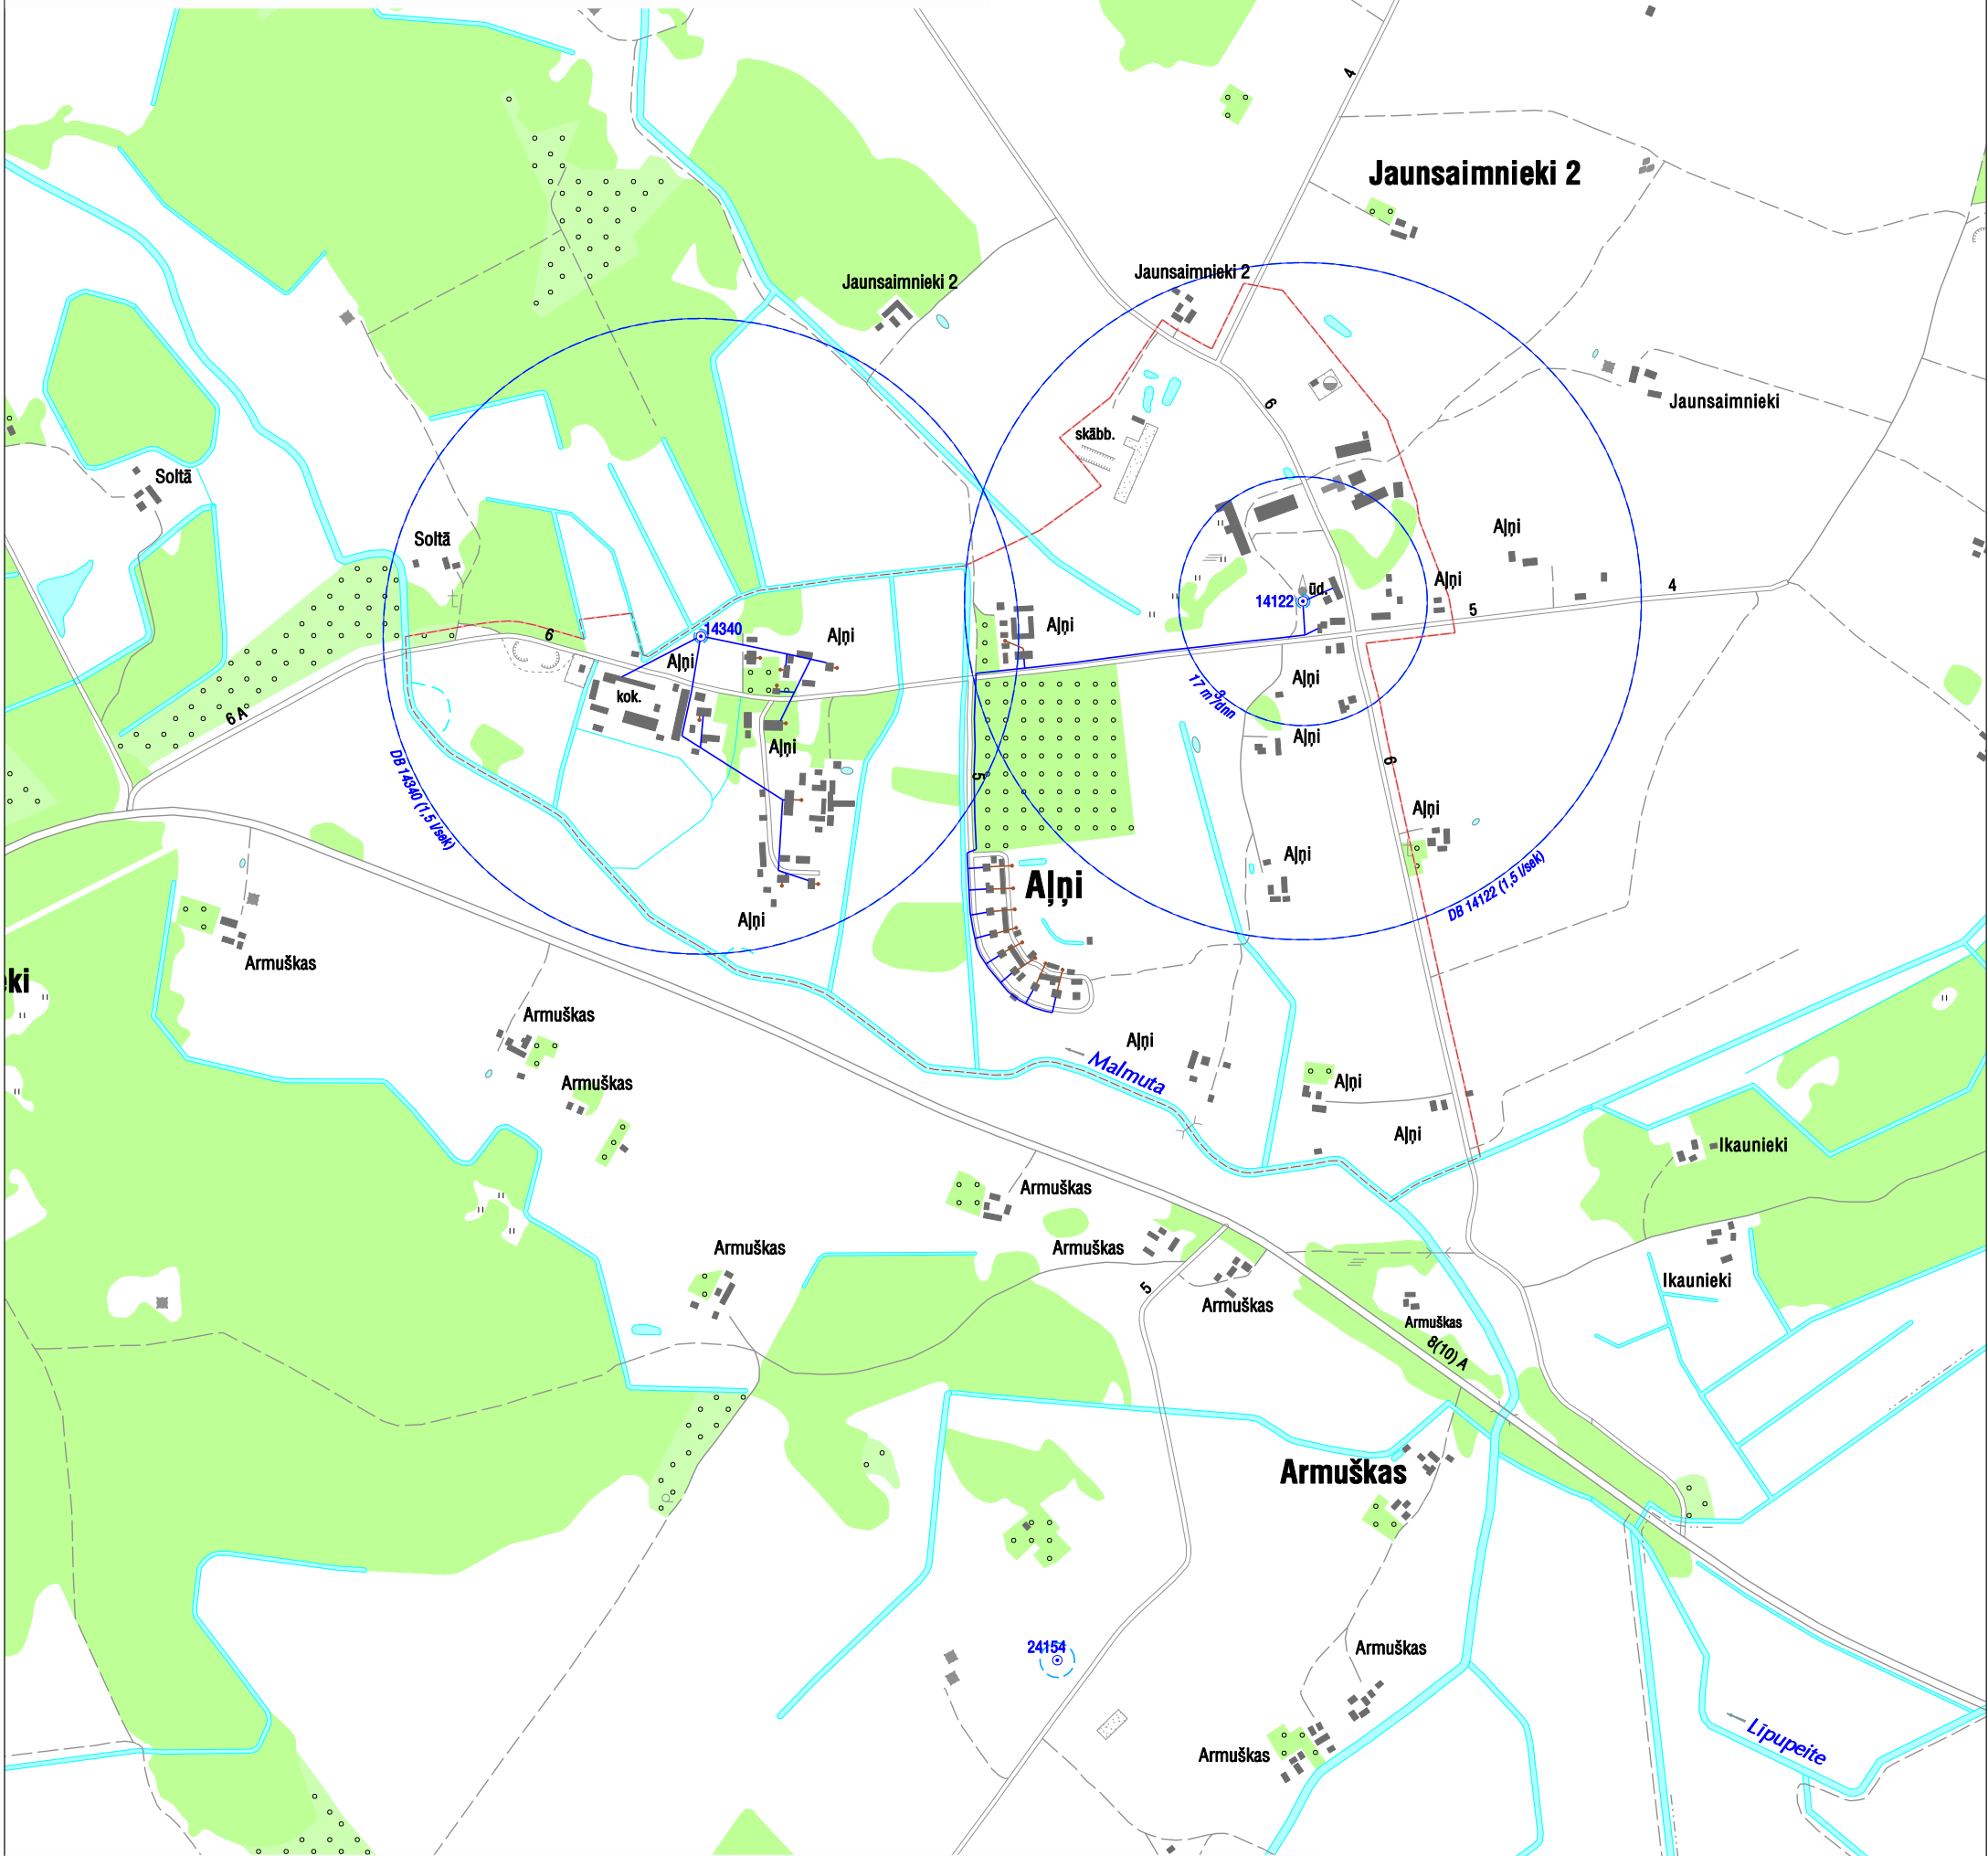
Jaunsaimnieki 2

Jaunsaimnieki 2

Jaunsaimnieki 2

4

Jaunsaimnieki

6

skābb.

Soltā

Soltā

Alņi

Alņi

14122

ūd.

5

4

14340

Alņi

Alņi

Alņi

6

kok.

Alņi

6 A

Alņi

17 m³/dnn

Alņi

5

Alņi

6

Alņi

DB 14340 (1,5 l/sek)

Alņi

Alņi

Alņi

DB 14122 (1,5 l/sek)

ki

Armuškas

Armuškas

Alņi

Malmuta

Armuškas

Alņi

Alņi

Ikaunieki

Armuškas

Armuškas

Armuškas

5

Armuškas

Ikaunieki

Armuškas

8(10) A

Armuškas

24154

Armuškas

Armuškas

Lipupeite